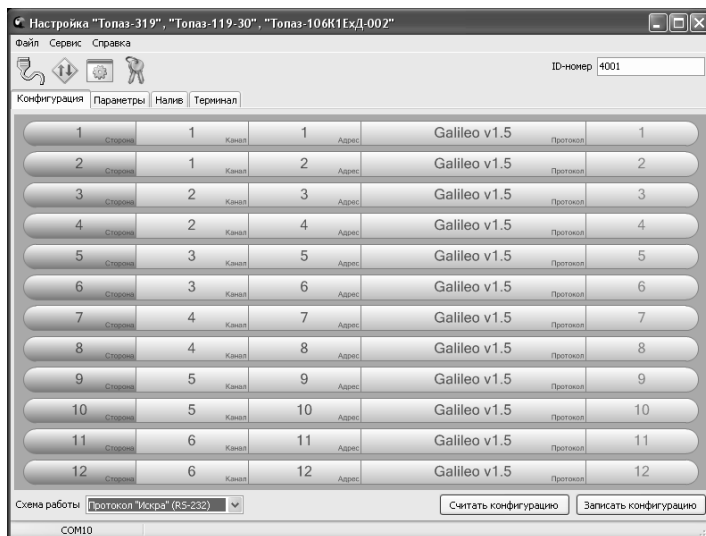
Настройка "Топаз-319", "Топаз-119-30", "Топаз-106К1ЕхД-002"

Файл Сервис Справка

ID-номер 4001

Конфигурация Параметры Налив Терминал

| | | | | |
|---|---|---|---|---|
| 1 Сторона | 1 Канал | 1 Адрес | Galileo v1.5 Протокол | 1 |
| 2 Сторона | 1 Канал | 2 Адрес | Galileo v1.5 Протокол | 2 |
| 3 Сторона | 2 Канал | 3 Адрес | Galileo v1.5 Протокол | 3 |
| 4 Сторона | 2 Канал | 4 Адрес | Galileo v1.5 Протокол | 4 |
| 5 Сторона | 3 Канал | 5 Адрес | Galileo v1.5 Протокол | 5 |
| 6 Сторона | 3 Канал | 6 Адрес | Galileo v1.5 Протокол | 6 |
| 7 Сторона | 4 Канал | 7 Адрес | Galileo v1.5 Протокол | 7 |
| 8 Сторона | 4 Канал | 8 Адрес | Galileo v1.5 Протокол | 8 |
| 9 Сторона | 5 Канал | 9 Адрес | Galileo v1.5 Протокол | 9 |
| 10 Сторона | 5 Канал | 10 Адрес | Galileo v1.5 Протокол | 10 |
| 11 Сторона | 6 Канал | 11 Адрес | Galileo v1.5 Протокол | 11 |
| 12 Сторона | 6 Канал | 12 Адрес | Galileo v1.5 Протокол | 12 |

Схема работы Протокол "Искра" (RS-232)

Считать конфигурацию Записать конфигурацию

COM10